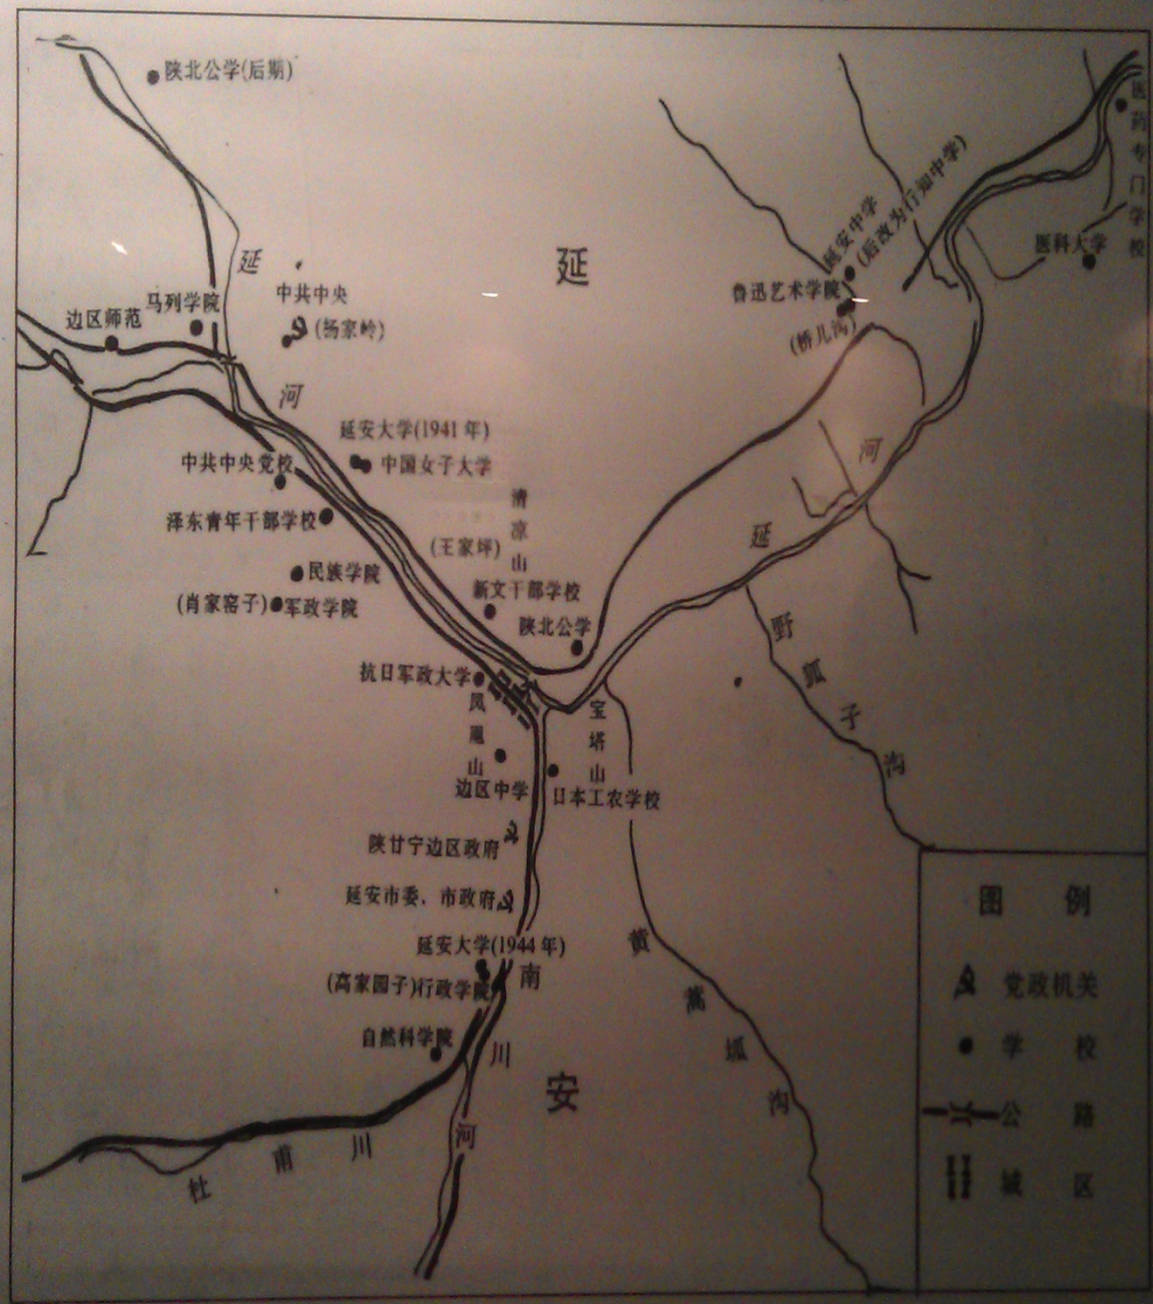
陕北公学(后期)

延

延

中共中央

马列学院

边区师范

(杨家岭)

河

延安大学(1941年)

中共中央党校

中国女子大学

清

泽东青年干部学校

凉

(王家坪)

山

民族学院

新文干部学校

(肖家窑子)军政学院

陕北公学

抗日军政大学

凤

宝

凰

塔

山

山

边区中学

日本工农学校

陕甘宁边区政府

延安市委、市政府

延安大学(1944年)

南

(高家园子)行政学院

自然科学院

川

安

河

杜

甫

川

黄

蒿

城

沟

延安中学

(后改为行知中学)

鲁迅艺术学院

(桥儿沟)

医科专门学校

医科大学

河

延

野

狐

子

沟

图例

党政机关

学校

公路

城区